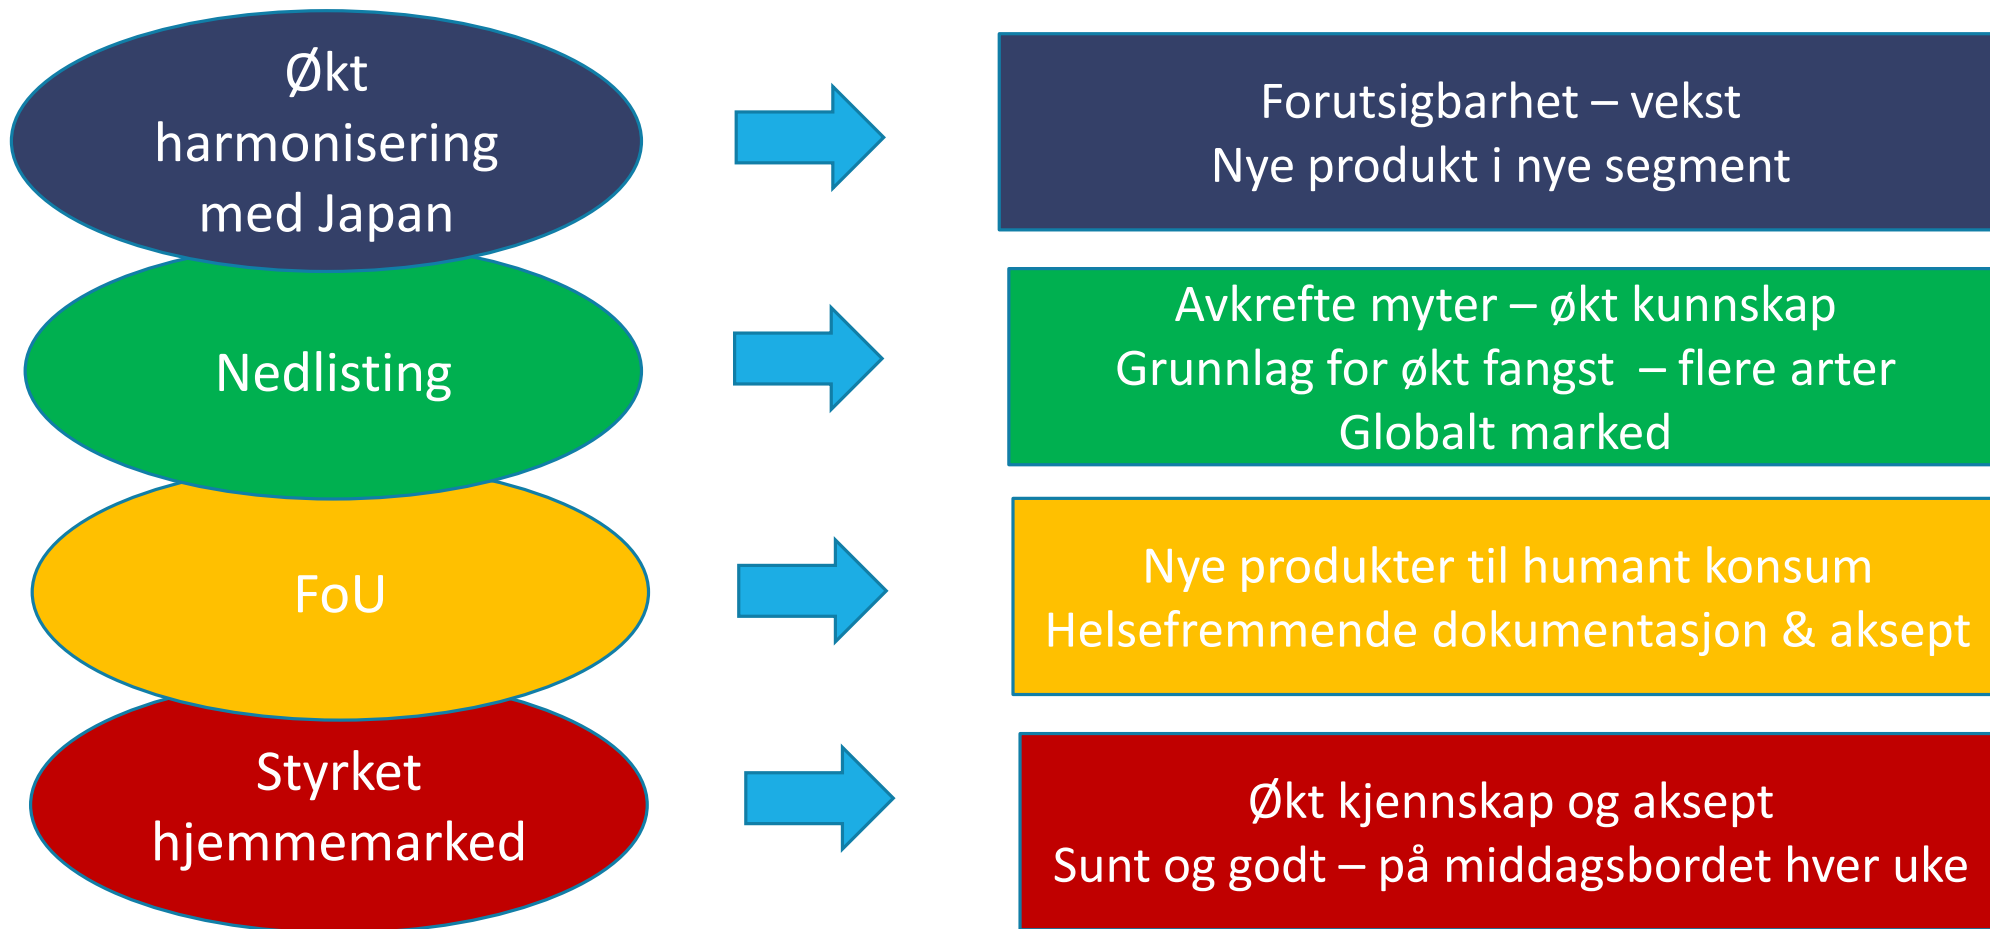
Økt harmonisering med Japan

Forutsigbarhet – vekst
Nye produkt i nye segment

Nedlisting

Avkrefte myter – økt kunnskap
Grunnlag for økt fangst – flere arter
Globalt marked

FoU

Nye produkter til humant konsum
Helsefremmende dokumentasjon & aksept

Styrket hjemmemarked

Økt kjennskap og aksept
Sunt og godt – på middagsbordet hver uke